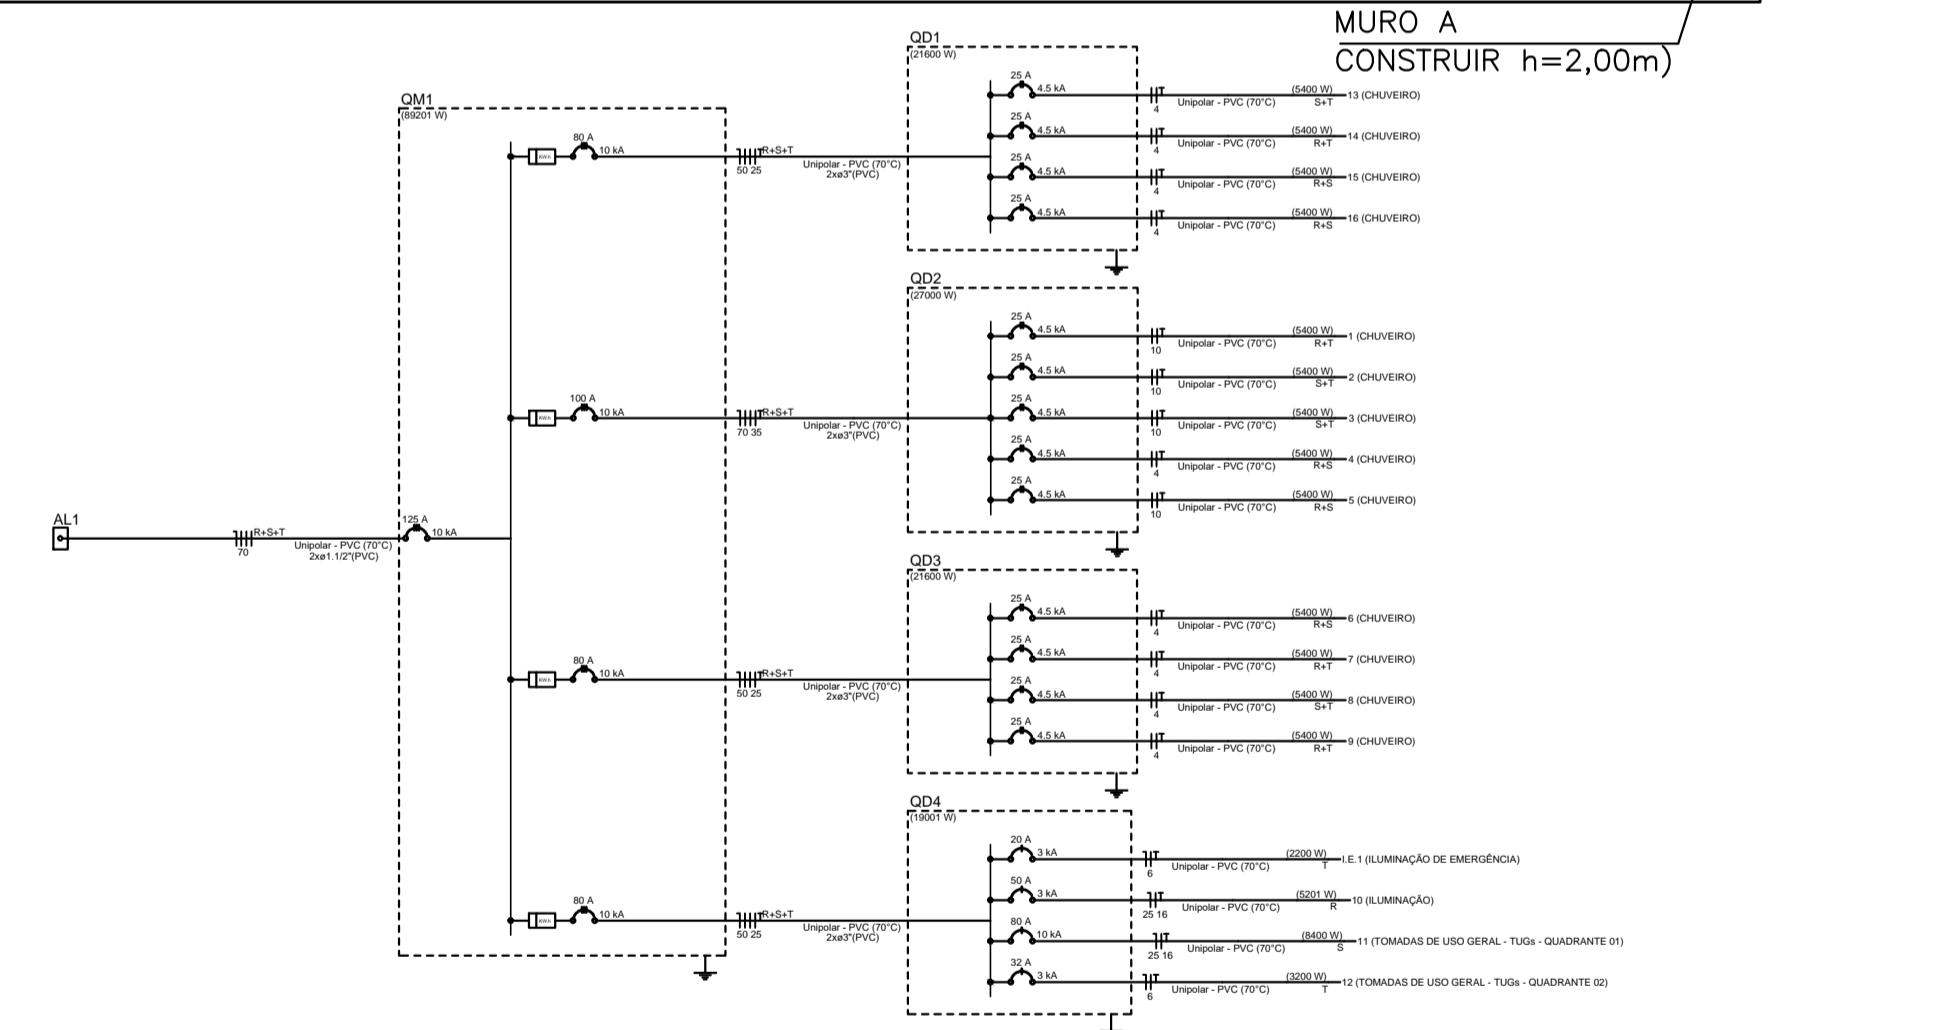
MURO A
CONSTRUIR h=2,00m)

QM1
(89201 W)

AL1
R+S+T
70
Unipolar - PVC (70°C)
2xø1.1/2"(PVC)
125 A
10 kA

kWh
80 A
10 kA
R+S+T
50 25
Unipolar - PVC (70°C)
2xø3"(PVC)

kWh
100 A
10 kA
R+S+T
70 35
Unipolar - PVC (70°C)
2xø3"(PVC)

kWh
80 A
10 kA
R+S+T
50 25
Unipolar - PVC (70°C)
2xø3"(PVC)

kWh
80 A
10 kA
R+S+T
50 25
Unipolar - PVC (70°C)
2xø3"(PVC)

QD1
(21600 W)
25 A 4.5 kA 4 Unipolar - PVC (70°C) (5400 W) S+T 13 (CHUVEIRO)
25 A 4.5 kA 4 Unipolar - PVC (70°C) (5400 W) R+T 14 (CHUVEIRO)
25 A 4.5 kA 4 Unipolar - PVC (70°C) (5400 W) R+S 15 (CHUVEIRO)
25 A 4.5 kA 4 Unipolar - PVC (70°C) (5400 W) R+S 16 (CHUVEIRO)

QD2
(27000 W)
25 A 4.5 kA 10 Unipolar - PVC (70°C) (5400 W) R+T 1 (CHUVEIRO)
25 A 4.5 kA 10 Unipolar - PVC (70°C) (5400 W) S+T 2 (CHUVEIRO)
25 A 4.5 kA 10 Unipolar - PVC (70°C) (5400 W) S+T 3 (CHUVEIRO)
25 A 4.5 kA 4 Unipolar - PVC (70°C) (5400 W) R+S 4 (CHUVEIRO)
25 A 4.5 kA 10 Unipolar - PVC (70°C) (5400 W) R+S 5 (CHUVEIRO)

QD3
(21600 W)
25 A 4.5 kA 4 Unipolar - PVC (70°C) (5400 W) R+S 6 (CHUVEIRO)
25 A 4.5 kA 4 Unipolar - PVC (70°C) (5400 W) R+T 7 (CHUVEIRO)
25 A 4.5 kA 4 Unipolar - PVC (70°C) (5400 W) S+T 8 (CHUVEIRO)
25 A 4.5 kA 4 Unipolar - PVC (70°C) (5400 W) R+T 9 (CHUVEIRO)

QD4
(19001 W)
20 A 3 kA 6 Unipolar - PVC (70°C) (2200 W) T I.E.1 (ILUMINAÇÃO DE EMERGÊNCIA)
50 A 3 kA 25 16 Unipolar - PVC (70°C) (5201 W) R 10 (ILUMINAÇÃO)
80 A 10 kA 25 16 Unipolar - PVC (70°C) (8400 W) S 11 (TOMADAS DE USO GERAL - TUGs - QUADRANTE 01)
32 A 3 kA 6 Unipolar - PVC (70°C) (3200 W) T 12 (TOMADAS DE USO GERAL - TUGs - QUADRANTE 02)